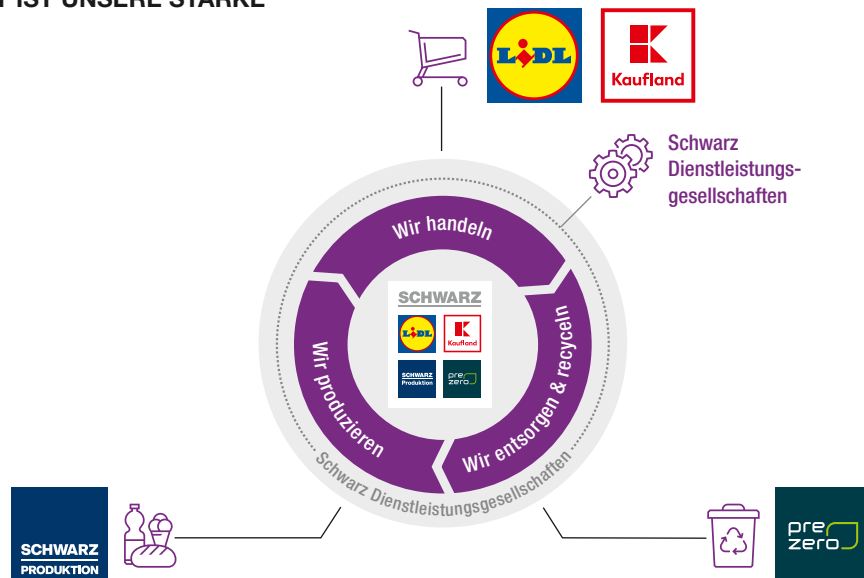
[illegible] IST UNSERE STÄRKE

LIDL

Kaufland

Schwarz Dienstleistungsgesellschaften

Wir handeln

SCHWARZ

LIDL

Kaufland

SCHWARZ Produktion

pre zero

Wir produzieren

Wir entsorgen & recyceln

Schwarz Dienstleistungsgesellschaften

SCHWARZ PRODUKTION

pre zero